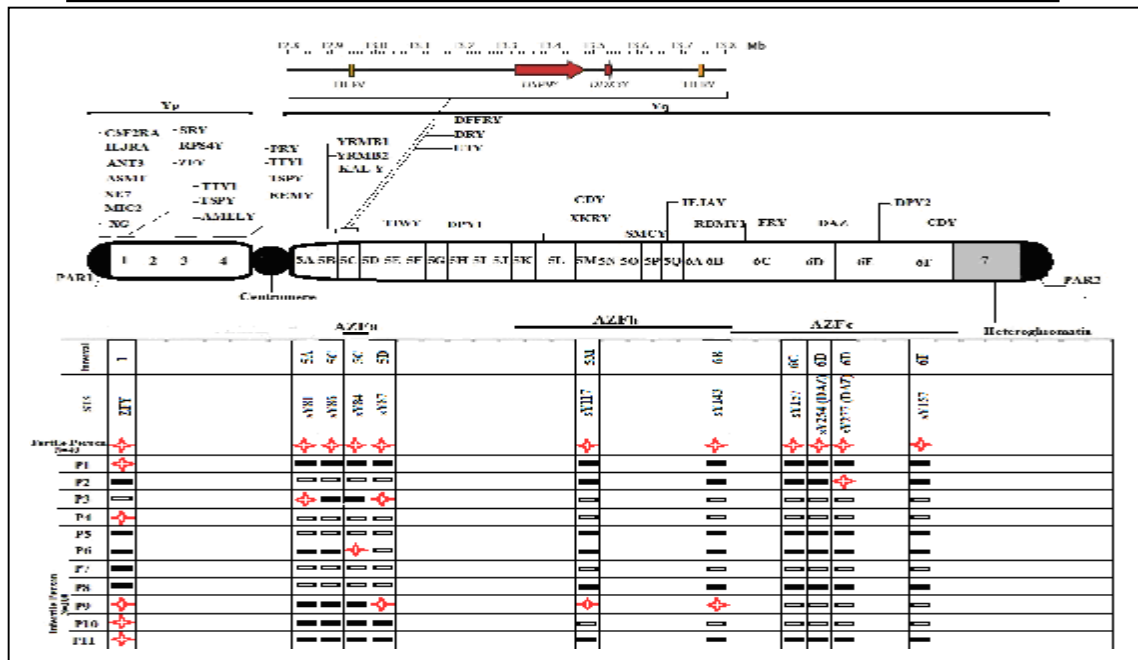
12.8 12.9 13.0 13.1 13.2 13.3 13.4 13.5 13.6 13.7 13.8 Mb

UTY USP9Y DDX3Y UTY

Yp

Yq

CSF2RA
IL3RA
ANT3
ASMT
XE7
MIC2
XG

SRY
RPS4Y
ZFY

TTY1
TSPY
AMELY

PRY
TTY1
TSPY
REMY

YRMB1
YRMB2
KAL Y

DFFRY
DBY
UTY

TBWY

DFY1

CDY
XKRY

SMCY

IL3AY

RBMY1

FRY

DAZ

DPY2

CDY

PAR1

1 2 3 4

Centromere

5A 5B 5C 5D 5E 5F 5G 5H 5I 5J 5K 5L 5M 5N 5O 5P 5Q 6A 6B 6C 6D 6E 6F 7

PAR2

AZFa

AZFb

AZFc

Heterochromatin

| Interval | 1 | 5A | 5C | 5C | 5D | 5M | 6B | 6C | 6D | 6E | 6F |
|---|---|---|---|---|---|---|---|---|---|---|---|
| STS | ZFY | sY81 | sY85 | sY84 | sY87 | sY117 | sY143 | sY152 | sY254 (DAZ) | sY255 (DAZ) | sY157 |
| Fertile Person (N=43) | | | | | | | | | | | |
| P1 | | | | | | | | | | | |
| P2 | | | | | | | | | | | |
| P3 | | | | | | | | | | | |
| P4 | | | | | | | | | | | |
| P5 | | | | | | | | | | | |
| P6 | | | | | | | | | | | |
| P7 | | | | | | | | | | | |
| P8 | | | | | | | | | | | |
| P9 | | | | | | | | | | | |
| P10 | | | | | | | | | | | |
| P11 | | | | | | | | | | | |

Infertile Person (N=68)